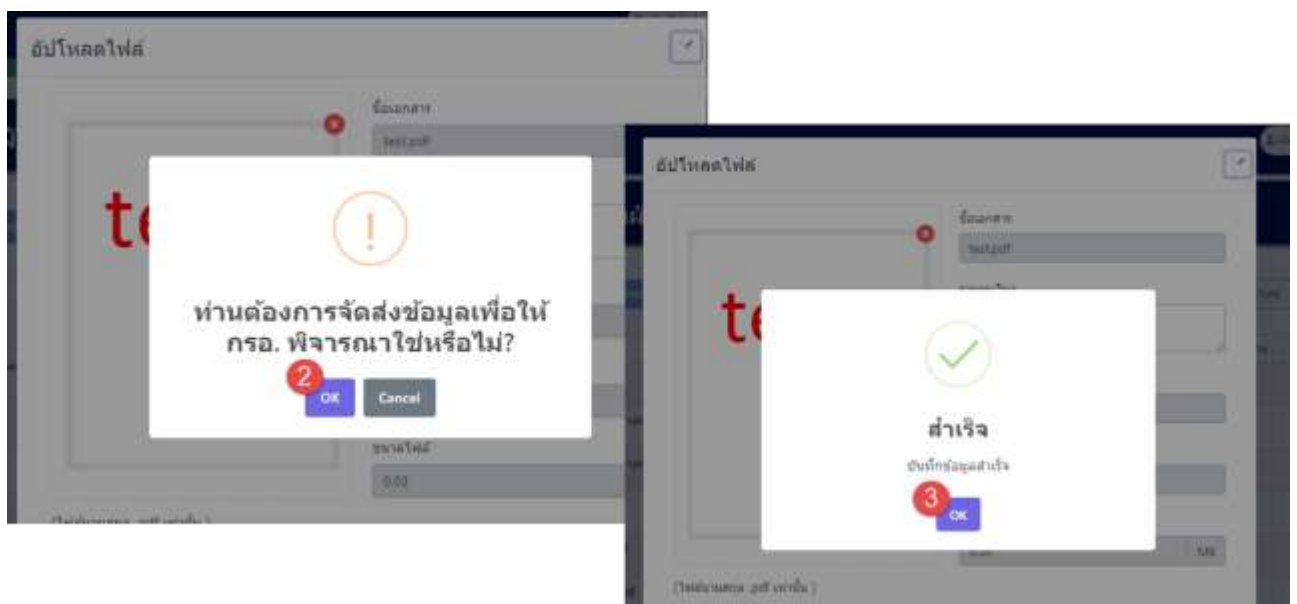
อัปโหลดไฟล์

ชื่อเอกสาร

test.pdf

te

!

ท่านต้องการจัดส่งข้อมูลเพื่อให้ กรอ. พิจารณาใช่หรือไม่?

2

OK

Cancel

ขนาดไฟล์

0.03

(ไฟล์นามสกุล .pdf เท่านั้น)

อัปโหลดไฟล์

ชื่อเอกสาร

test.pdf

te

สำเร็จ

บันทึกข้อมูลสำเร็จ

3

OK

MB

(ไฟล์นามสกุล .pdf เท่านั้น)